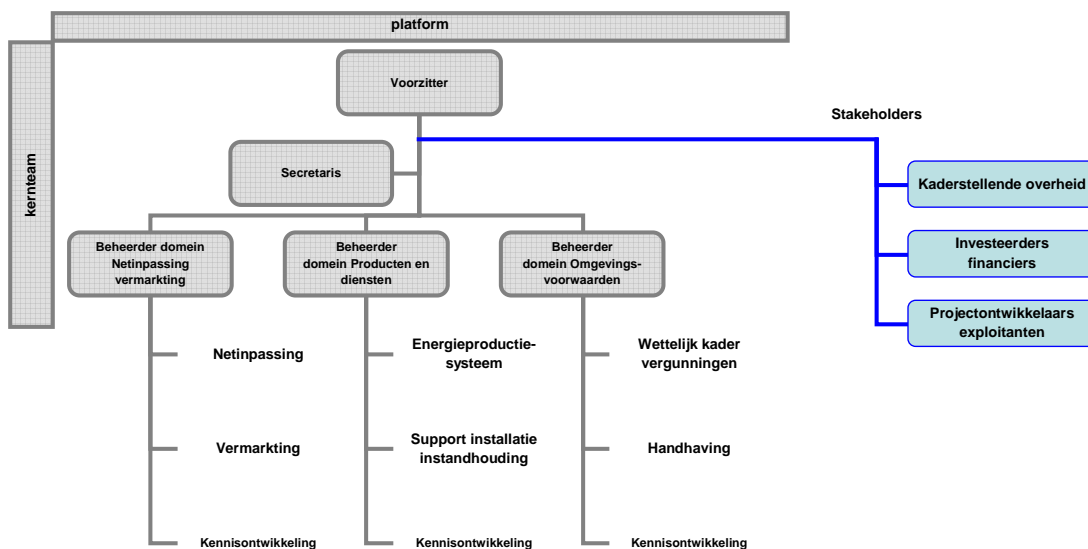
platform

kernteam

Voorzitter

Secretaris

Stakeholders

Kaderstellende overheid

Investeerders financiers

Projectontwikkelaars exploitanten

Beheerder domein Netinpassing vermarkting

Beheerder domein Producten en diensten

Beheerder domein Omgevingsvoorwaarden

Netinpassing

Vermarkting

Kennisontwikkeling

Energieproductiesysteem

Support installatie instandhouding

Kennisontwikkeling

Wettelijk kader vergunningen

Handhaving

Kennisontwikkeling